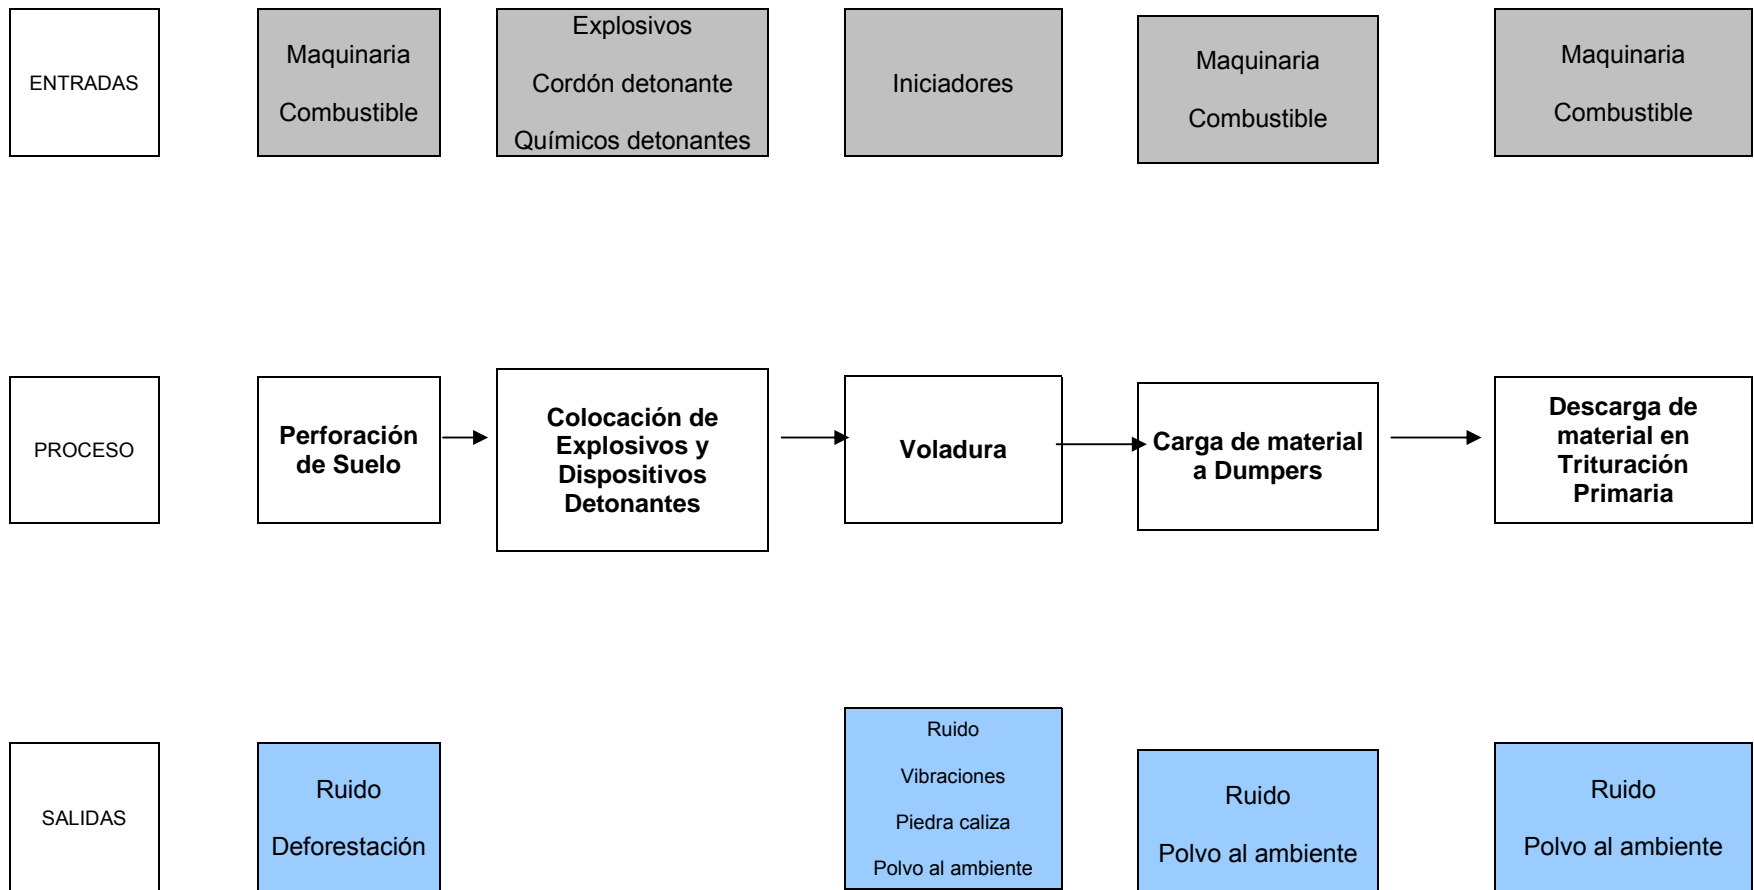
ENTRADAS

Maquinaria

Combustible

Explosivos

Cordón detonante

Químicos detonantes

Iniciadores

Maquinaria

Combustible

Maquinaria

Combustible

PROCESO

Perforación de Suelo

Colocación de Explosivos y Dispositivos Detonantes

Voladura

Carga de material a Dumpers

Descarga de material en Trituración Primaria

SALIDAS

Ruido

Deforestación

Ruido

Vibraciones

Piedra caliza

Polvo al ambiente

Ruido

Polvo al ambiente

Ruido

Polvo al ambiente